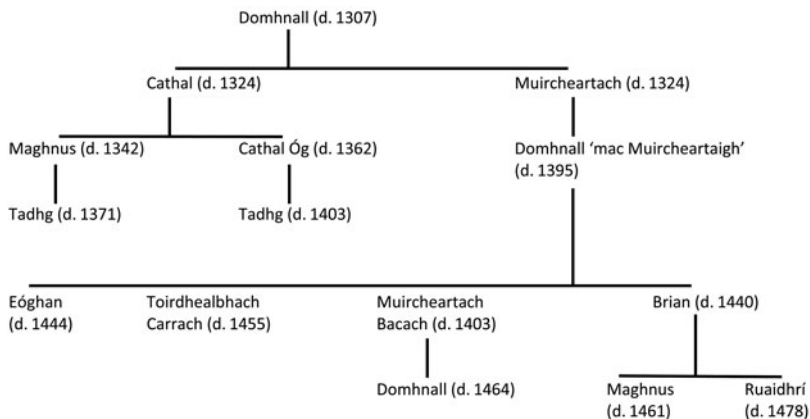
Domhnall (d. 1307)

Cathal (d. 1324)

Muircheartach (d. 1324)

Maghnus (d. 1342)

Cathal Óg (d. 1362)

Domhnall 'mac Muircheartaigh' (d. 1395)

Tadhg (d. 1371)

Tadhg (d. 1403)

Eóghan (d. 1444)

Toirdhealbhach Carrach (d. 1455)

Muircheartach Bacach (d. 1403)

Brian (d. 1440)

Domhnall (d. 1464)

Maghnus (d. 1461)

Ruaidhrí (d. 1478)